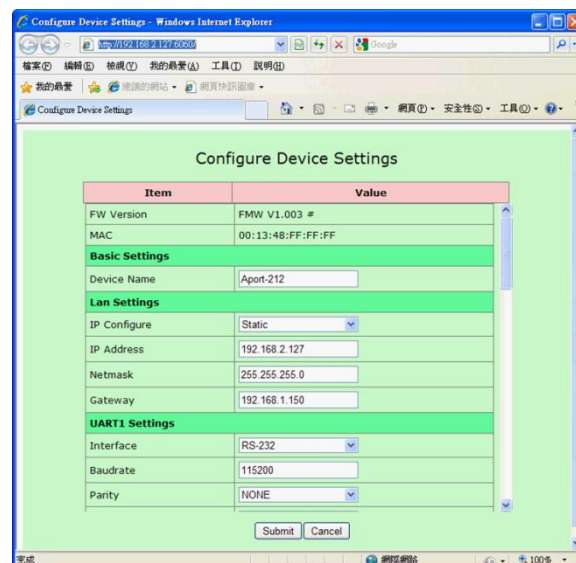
Configure Device Settings - Windows Internet Explorer

http://192.168.2.127:6060/

Google

檔案(F) 編輯(E) 檢視(V) 我的最愛(A) 工具(T) 說明(H)

我的最愛 建議的網站 網頁快訊圖庫

Configure Device Settings

網頁(P) 安全性(S) 工具(O)

Configure Device Settings

| Item | Value |
|---|---|
| FW Version | FMW V1.003 # |
| MAC | 00:13:48:FF:FF:FF |
| Basic Settings | |
| Device Name | Aport-212 |
| Lan Settings | |
| IP Configure | Static |
| IP Address | 192.168.2.127 |
| Netmask | 255.255.255.0 |
| Gateway | 192.168.1.150 |
| UART1 Settings | |
| Interface | RS-232 |
| Baudrate | 115200 |
| Parity | NONE |

Submit Cancel

完成 網際網路 100%